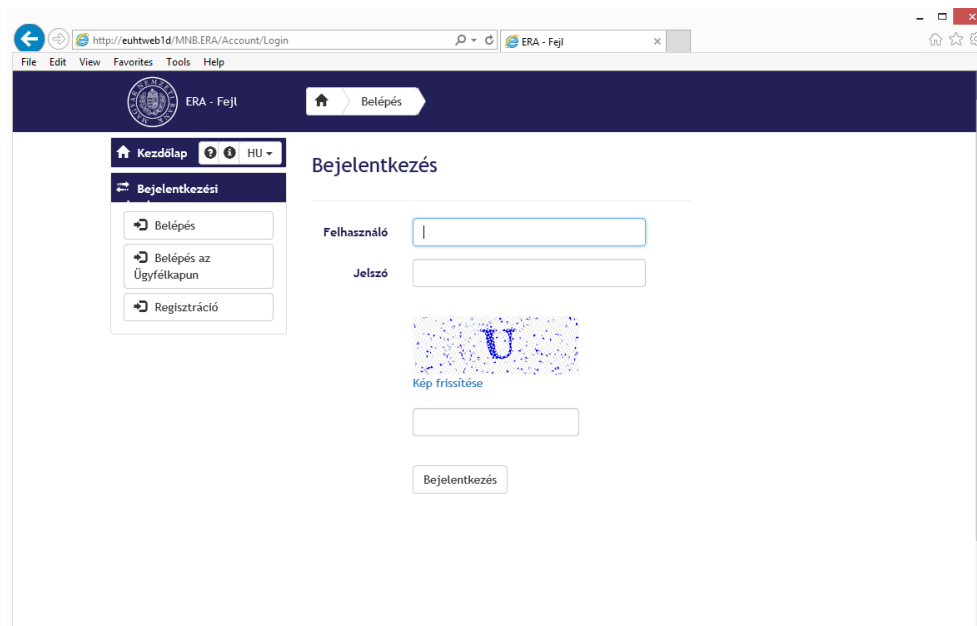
http://euhtweb1d/MNB.ERA/Account/Login
ERA - Fejl
File Edit View Favorites Tools Help

ERA - Fejl
Belépés

Kezdőlap HU
Bejelentkezési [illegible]
Belépés
Belépés az Ügyfélkapun
Regisztráció

Bejelentkezés

Felhasználó
Jelszó

U

Kép frissítése

Bejelentkezés